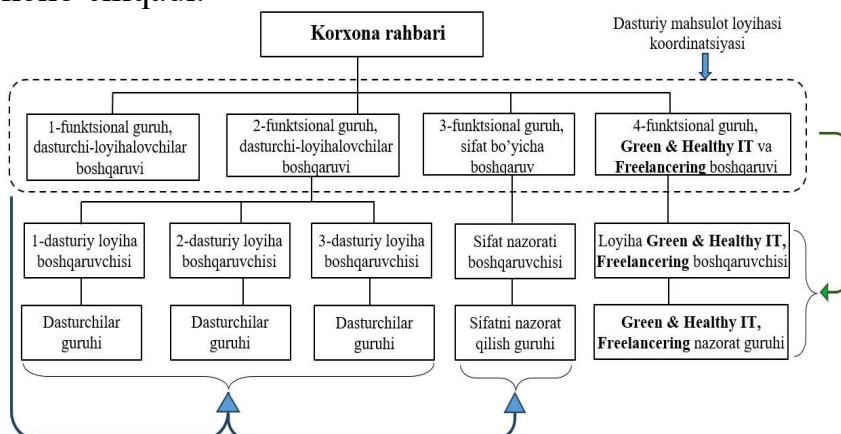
Korxona rahbari

Dasturiy mahsulot loyihasi koordinatsiyasi

1-funktsional guruh, dasturchi-loyihalovchilar boshqaruvi

2-funktsional guruh, dasturchi-loyihalovchilar boshqaruvi

3-funktsional guruh, sifat bo'yicha boshqaruv

4-funktsional guruh, **Green & Healthy IT** va **Freelancering** boshqaruvi

1-dasturiy loyiha boshqaruvchisi

2-dasturiy loyiha boshqaruvchisi

3-dasturiy loyiha boshqaruvchisi

Sifat nazorati boshqaruvchisi

Loyiha **Green & Healthy IT, Freelancering** boshqaruvchisi

Dasturchilar guruhi

Dasturchilar guruhi

Dasturchilar guruhi

Sifatni nazorat qilish guruhi

**Green & Healthy IT, Freelancering** nazorat guruhi